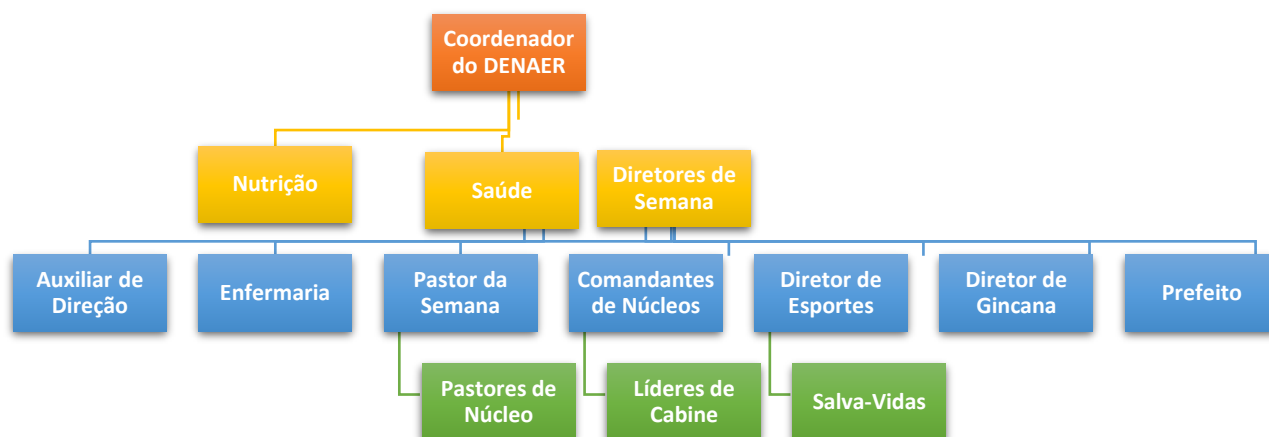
Coordenador do DENAER

Nutrição

Saúde

Diretores de Semana

Auxiliar de Direção

Enfermaria

Pastor da Semana

Comandantes de Núcleos

Diretor de Esportes

Diretor de Gincana

Prefeito

Pastores de Núcleo

Líderes de Cabine

Salva-Vidas